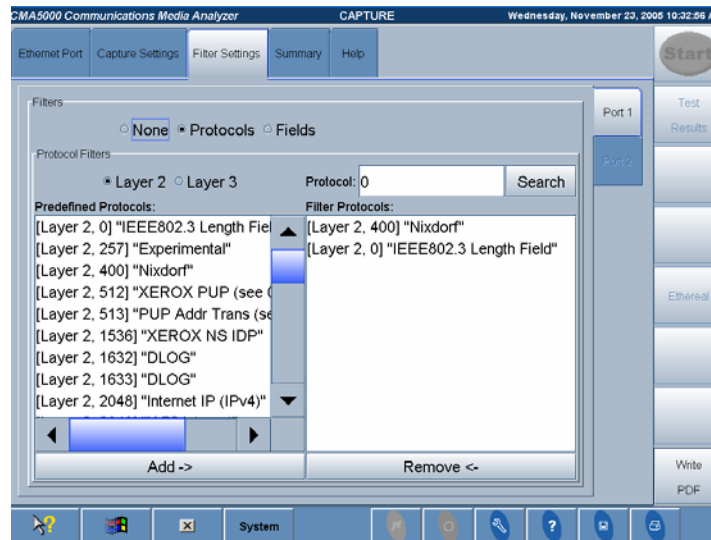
CMA5000 Communications Media Analyzer
CAPTURE
Wednesday, November 23, 2005 10:32:56

Ethernet Port
Capture Settings
Filter Settings
Summary
Help

Start

Filters
None • Protocols Fields

Protocol Filters
• Layer 2 Layer 3
Protocol: 0
Search

Predefined Protocols:
[Layer 2, 0] "IEEE802.3 Length Fiel
[Layer 2, 257] "Experimental"
[Layer 2, 400] "Nixdorf"
[Layer 2, 512] "XEROX PUP (see
[Layer 2, 513] "PUP Addr Trans (se
[Layer 2, 1536] "XEROX NS IDP"
[Layer 2, 1632] "DLOG"
[Layer 2, 1633] "DLOG"
[Layer 2, 2048] "Internet IP (IPv4)"

Filter Protocols:
[Layer 2, 400] "Nixdorf"
[Layer 2, 0] "IEEE802.3 Length Field"

Add ->
Remove <-

Port 1
Port 2
Test Results
Ethereal
Write PDF

System